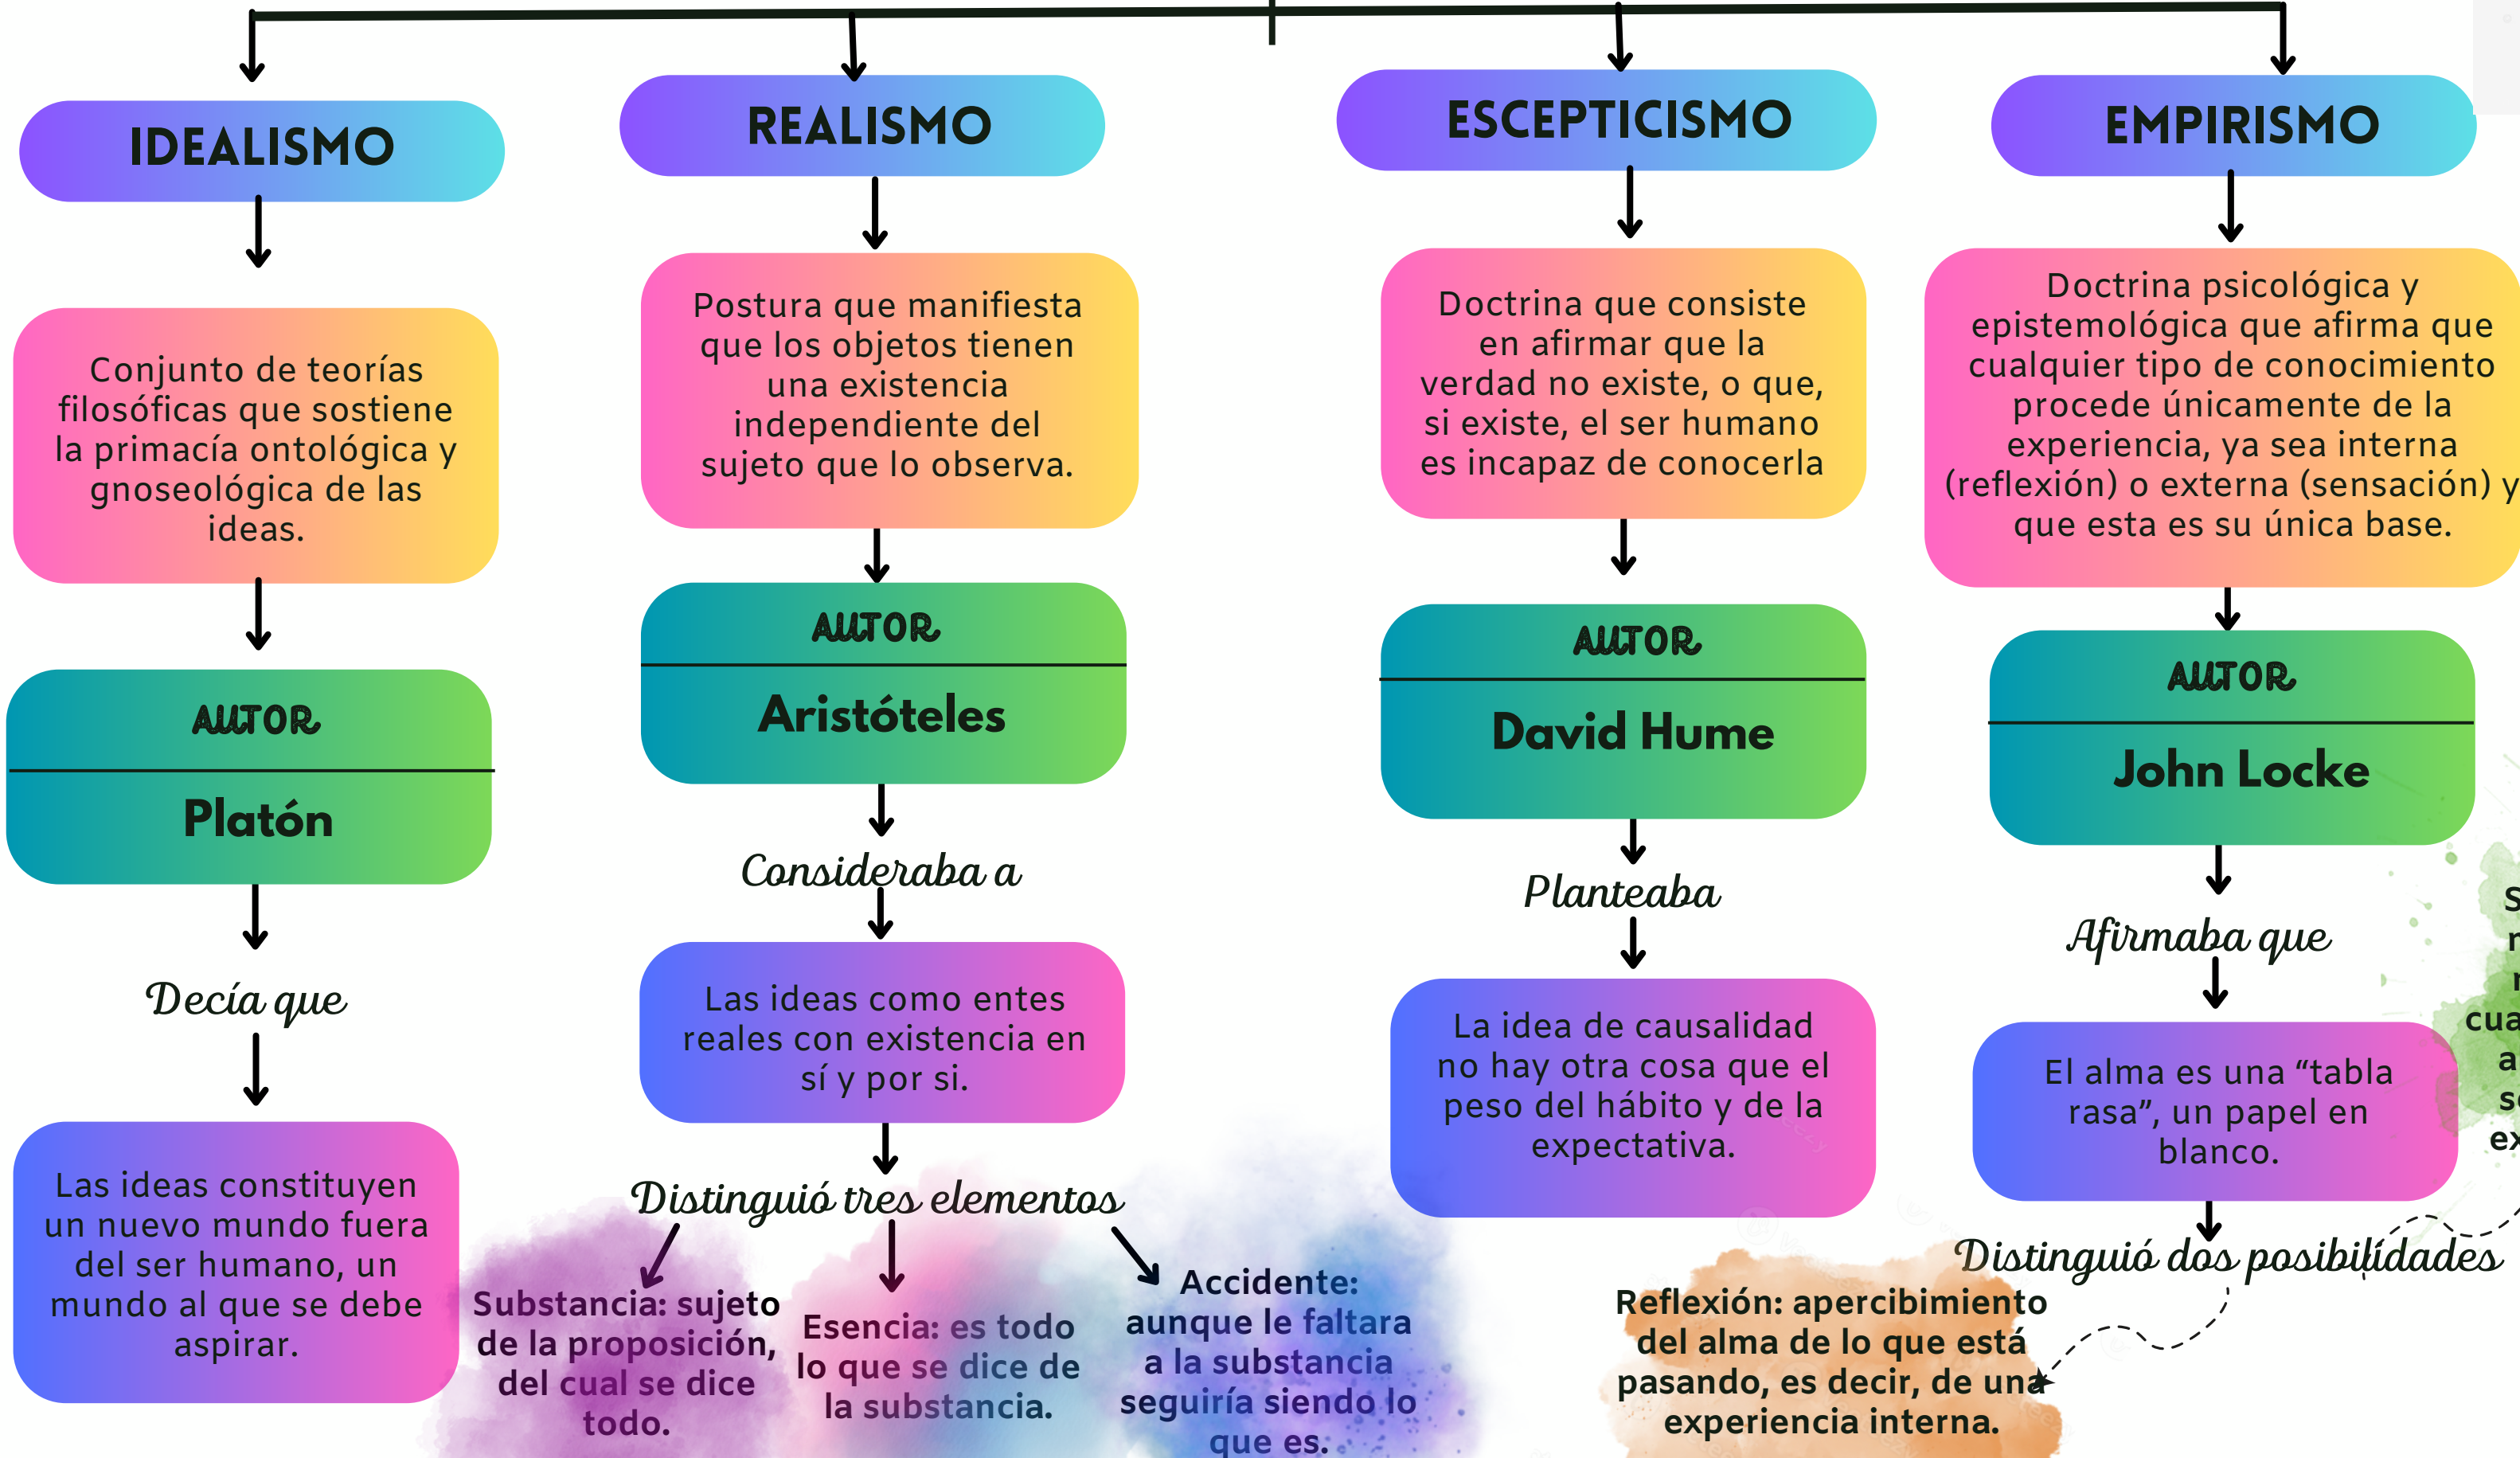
IDEALISMO

Conjunto de teorías filosóficas que sostiene la primacía ontológica y gnoseológica de las ideas.

AUTOR

Platón

Decía que

Las ideas constituyen un nuevo mundo fuera del ser humano, un mundo al que se debe aspirar.

REALISMO

Postura que manifiesta que los objetos tienen una existencia independiente del sujeto que lo observa.

AUTOR

Aristóteles

Consideraba a

Las ideas como entes reales con existencia en sí y por si.

Distinguió tres elementos

Substancia: sujeto de la proposición, del cual se dice todo.

Esencia: es todo lo que se dice de la substancia.

Accidente: aunque le faltara a la substancia seguiría siendo lo que es.

ESCEPTICISMO

Doctrina que consiste en afirmar que la verdad no existe, o que, si existe, el ser humano es incapaz de conocerla

AUTOR

David Hume

Planteaba

La idea de causalidad no hay otra cosa que el peso del hábito y de la expectativa.

EMPIRISMO

Doctrina psicológica y epistemológica que afirma que cualquier tipo de conocimiento procede únicamente de la experiencia, ya sea interna (reflexión) o externa (sensación) y que esta es su única base.

AUTOR

John Locke

Afirmaba que

El alma es una “tabla rasa”, un papel en blanco.

Distinguió dos posibilidades

Reflexión: apercibimiento del alma de lo que está pasando, es decir, de una experiencia interna.

S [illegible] cua a s ex